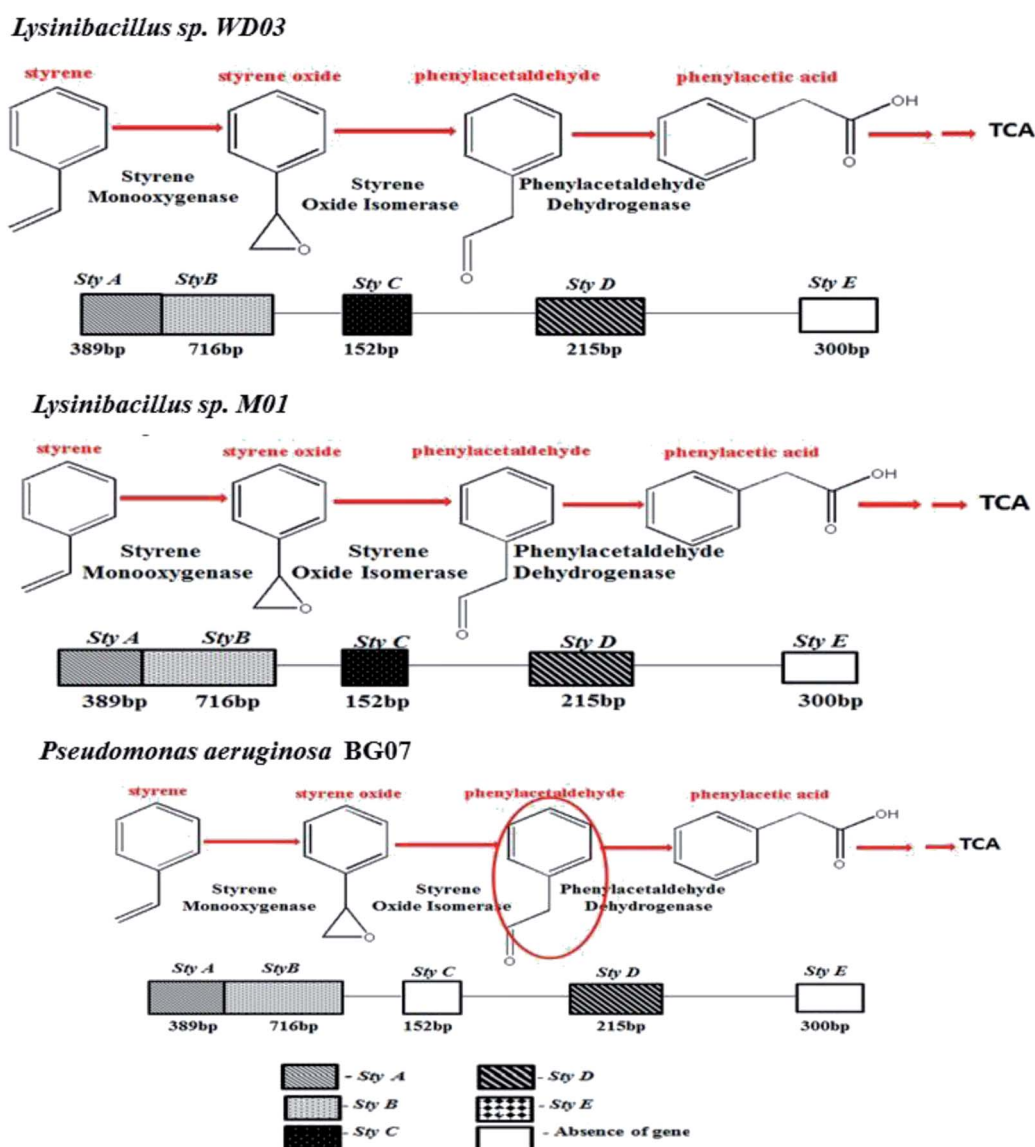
Lysinibacillus sp. WD03

styrene

styrene oxide

phenylacetaldehyde

phenylacetic acid

OH

TCA

Styrene Monooxygenase

Styrene Oxide Isomerase

Phenylacetaldehyde Dehydrogenase

O

O

Sty A | StyB | Sty C | Sty D | Sty E

389bp | 716bp | 152bp | 215bp | 300bp

Lysinibacillus sp. M01

styrene

styrene oxide

phenylacetaldehyde

phenylacetic acid

OH

TCA

Styrene Monooxygenase

Styrene Oxide Isomerase

Phenylacetaldehyde Dehydrogenase

O

O

Sty A | StyB | Sty C | Sty D | Sty E

389bp | 716bp | 152bp | 215bp | 300bp

Pseudomonas aeruginosa BG07

styrene

styrene oxide

phenylacetaldehyde

phenylacetic acid

OH

TCA

Styrene Monooxygenase

Styrene Oxide Isomerase

Phenylacetaldehyde Dehydrogenase

O

O

Sty A | StyB | Sty C | Sty D | Sty E

389bp | 716bp | 152bp | 215bp | 300bp

- Sty A

- Sty B

- Sty C

- Sty D

- Sty E

- Absence of gene